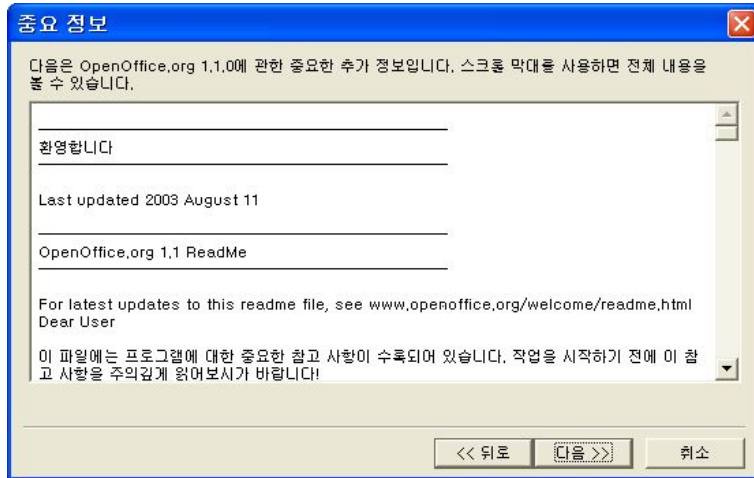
중요 정보

다음은 OpenOffice.org 1.1.0에 관한 중요한 추가 정보입니다. 스크롤 막대를 사용하면 전체 내용을 볼 수 있습니다.

환영합니다

Last updated 2003 August 11

OpenOffice.org 1.1 ReadMe

For latest updates to this readme file, see www.openoffice.org/welcome/readme.html
Dear User

이 파일에는 프로그램에 대한 중요한 참고 사항이 수록되어 있습니다. 작업을 시작하기 전에 이 참고 사항을 주의깊게 읽어보시기 바랍니다!

<< 뒤로 다음 >> 취소